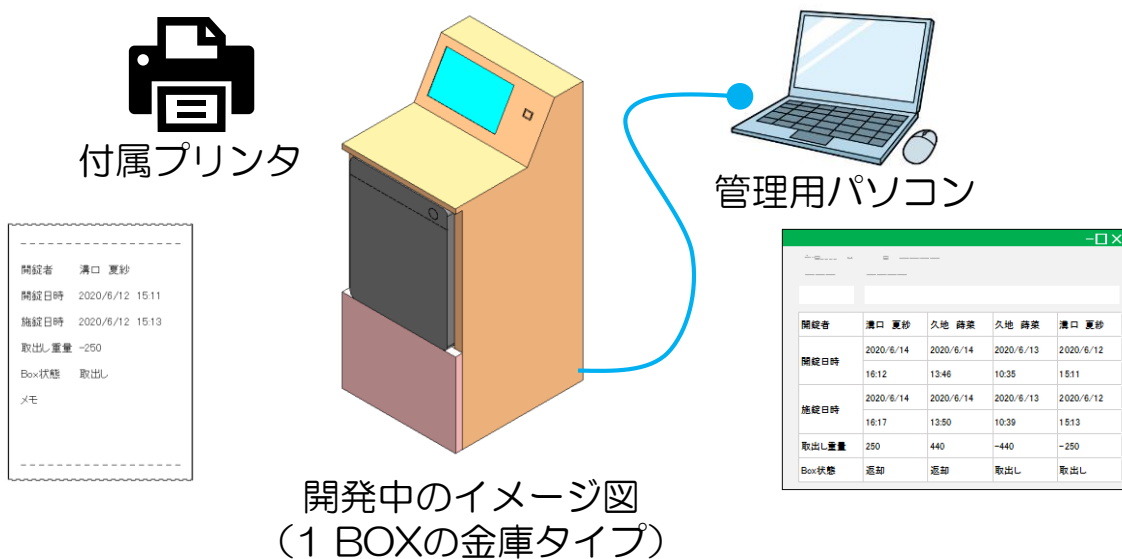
付属プリンタ

開錠者　溝口 夏紗
開錠日時　2020/6/12 15:11
施錠日時　2020/6/12 15:13
取出し重量　-250
Box状態　取出し
メモ

開発中のイメージ図
（1 BOXの金庫タイプ）

管理用パソコン

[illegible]

| 開錠者 | 溝口 夏紗 | 久地 蒔菜 | 久地 蒔菜 | 溝口 夏紗 |
|---|---|---|---|---|
| 開錠日時 | 2020/6/14 16:12 | 2020/6/14 13:46 | 2020/6/13 10:35 | 2020/6/12 15:11 |
| 施錠日時 | 2020/6/14 16:17 | 2020/6/14 13:50 | 2020/6/13 10:39 | 2020/6/12 15:13 |
| 取出し重量 | 250 | 440 | -440 | -250 |
| Box状態 | 返却 | 返却 | 取出し | 取出し |